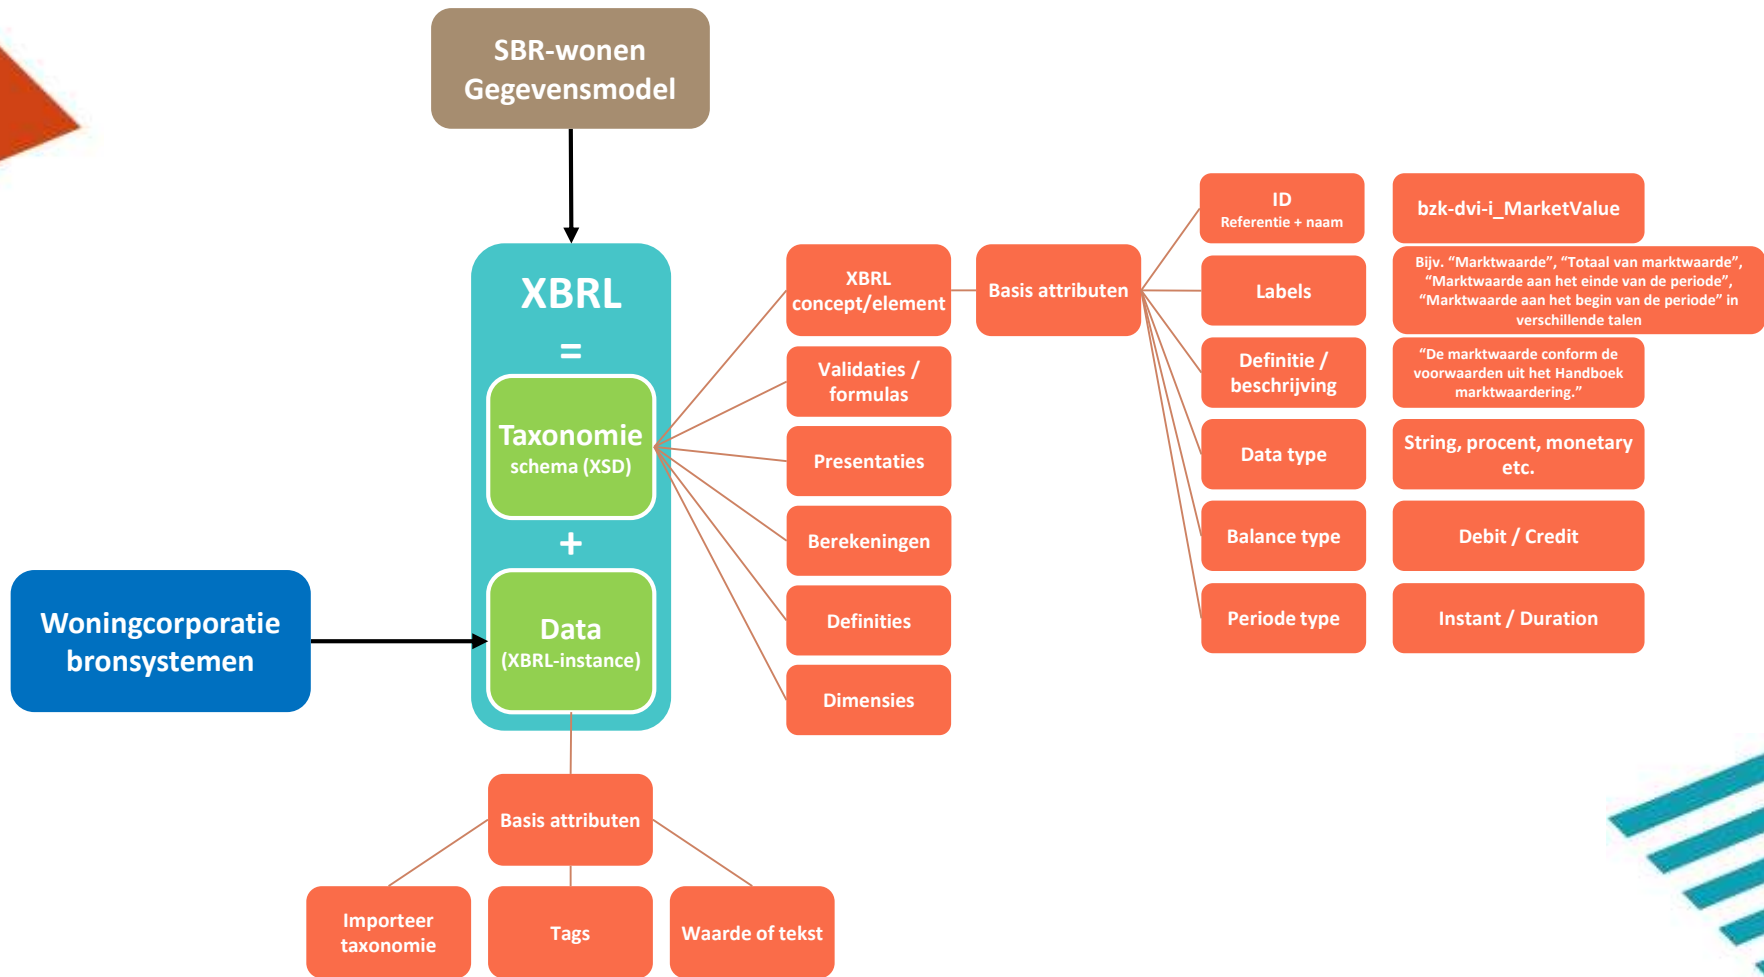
SBR-wonen
Gegevensmodel

XBRL
=
Taxonomie
schema (XSD)
+
Data
(XBRL-instance)

Woningcorporatie
bronsystemen

XBRL
concept/element

Validaties /
formulas

Presentaties

Berekeningen

Definities

Dimensies

Basis attributen

ID
Referentie + naam

Labels

Definitie /
beschrijving

Data type

Balance type

Periode type

bzk-dvi-i_MarketValue

Bijv. "Marktwaarde", "Totaal van marktwaarde", "Marktwaarde aan het einde van de periode", "Marktwaarde aan het begin van de periode" in verschillende talen

"De marktwaarde conform de voorwaarden uit het Handboek marktwaardering."

String, procent, monetary
etc.

Debit / Credit

Instant / Duration

Basis attributen

Importeer
taxonomie

Tags

Waarde of tekst